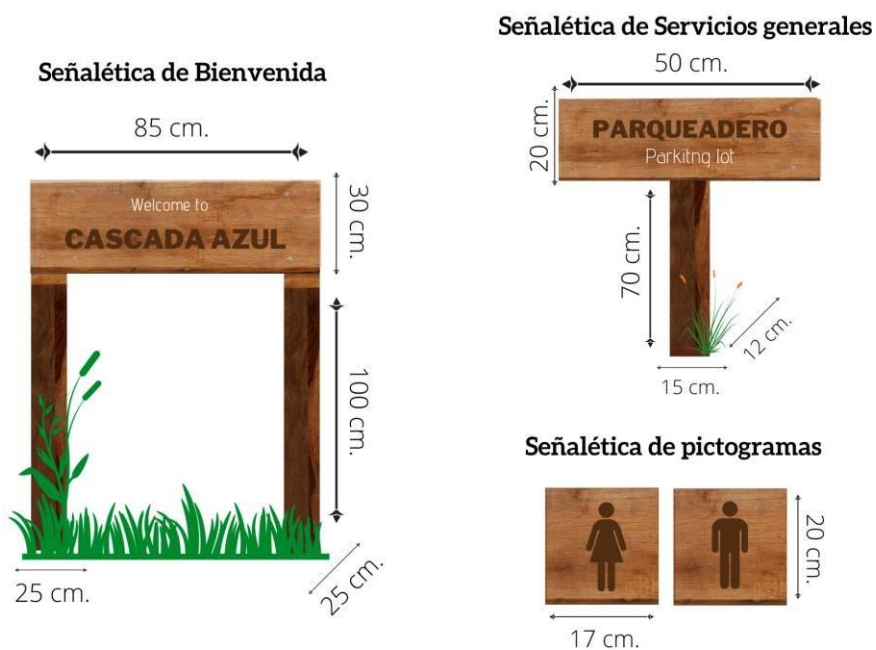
Señalética de Bienvenida

85 cm.

Welcome to

CASCADA AZUL

30 cm.

100 cm.

25 cm.

25 cm.

Señalética de Servicios generales

50 cm.

20 cm.

PARQUEADERO

Parkitng lot

70 cm.

12 cm.

15 cm.

Señalética de pictogramas

20 cm.

17 cm.